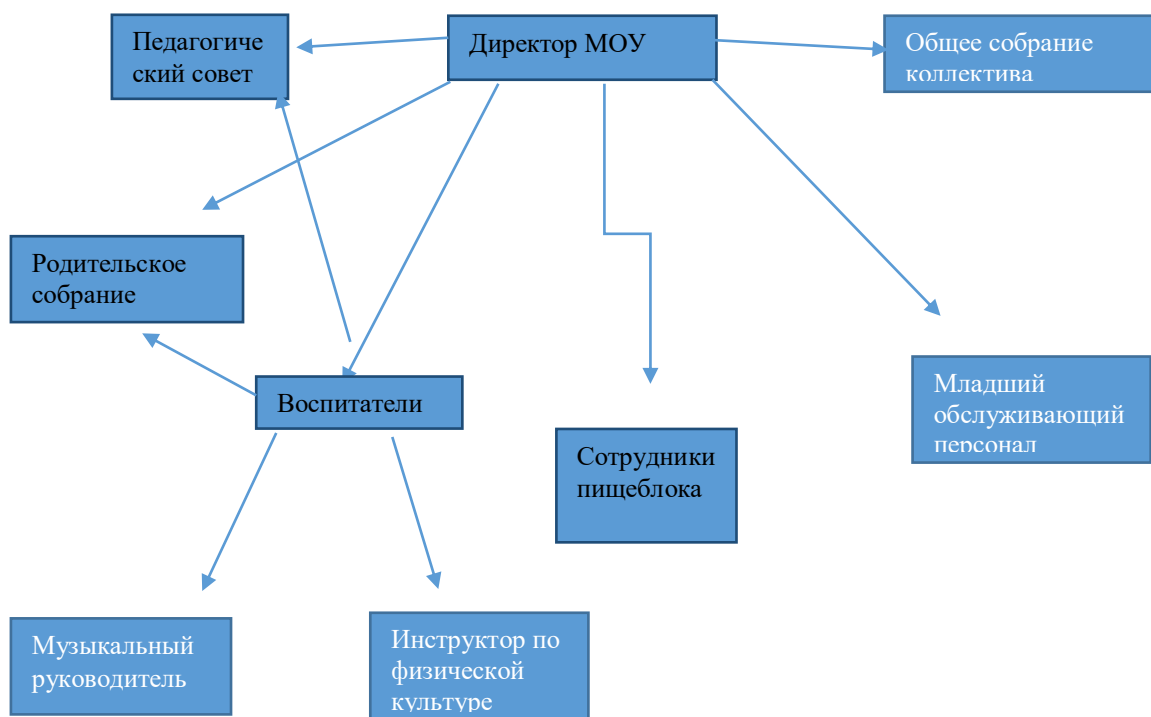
Педагогиче ский совет

Директор МОУ

Общее собрание коллектива

Родительское собрание

Воспитатели

Сотрудники пищеблока

Младший обслуживающий персонал

Музыкальный руководитель

Инструктор по физической культуре